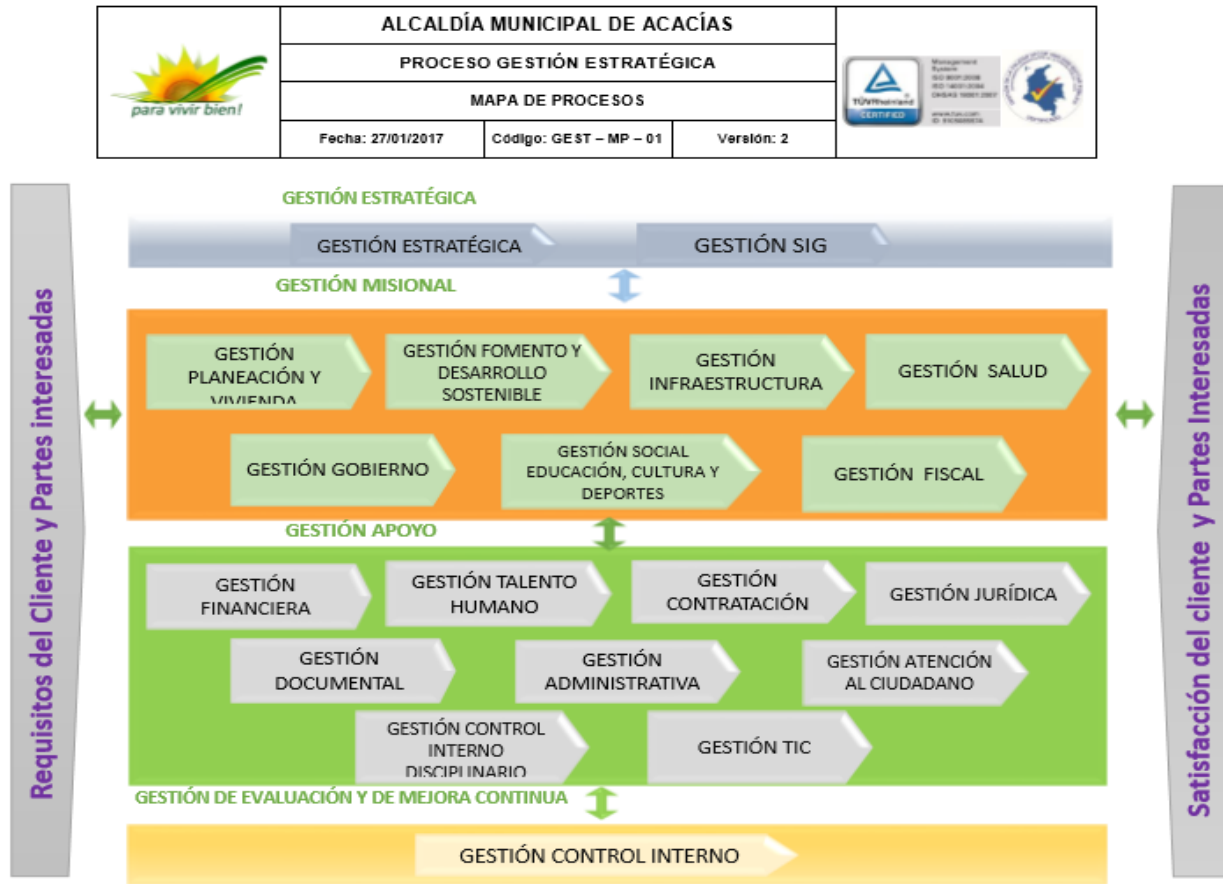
para vivir bien!

| ALCALDÍA MUNICIPAL DE ACACÍAS | | |
|---|---|---|
| PROCESO GESTIÓN ESTRATÉGICA | | |
| MAPA DE PROCESOS | | |
| Fecha: 27/01/2017 | Código: GEST – MP – 01 | Versión: 2 |

TÜVRheinland CERTIFIED

Requisitos del Cliente y Partes interesadas

GESTIÓN ESTRATÉGICA

GESTIÓN ESTRATÉGICA

GESTIÓN SIG

GESTIÓN MISIONAL

GESTIÓN PLANEACIÓN Y VIVIENDA

GESTIÓN FOMENTO Y DESARROLLO SOSTENIBLE

GESTIÓN INFRAESTRUCTURA

GESTIÓN SALUD

GESTIÓN GOBIERNO

GESTIÓN SOCIAL EDUCACIÓN, CULTURA Y DEPORTES

GESTIÓN FISCAL

GESTIÓN APOYO

GESTIÓN FINANCIERA

GESTIÓN TALENTO HUMANO

GESTIÓN CONTRATACIÓN

GESTIÓN JURÍDICA

GESTIÓN DOCUMENTAL

GESTIÓN ADMINISTRATIVA

GESTIÓN ATENCIÓN AL CIUDADANO

GESTIÓN CONTROL INTERNO DISCIPLINARIO

GESTIÓN TIC

GESTIÓN DE EVALUACIÓN Y DE MEJORA CONTINUA

GESTIÓN CONTROL INTERNO

Satisfacción del cliente y Partes Interesadas